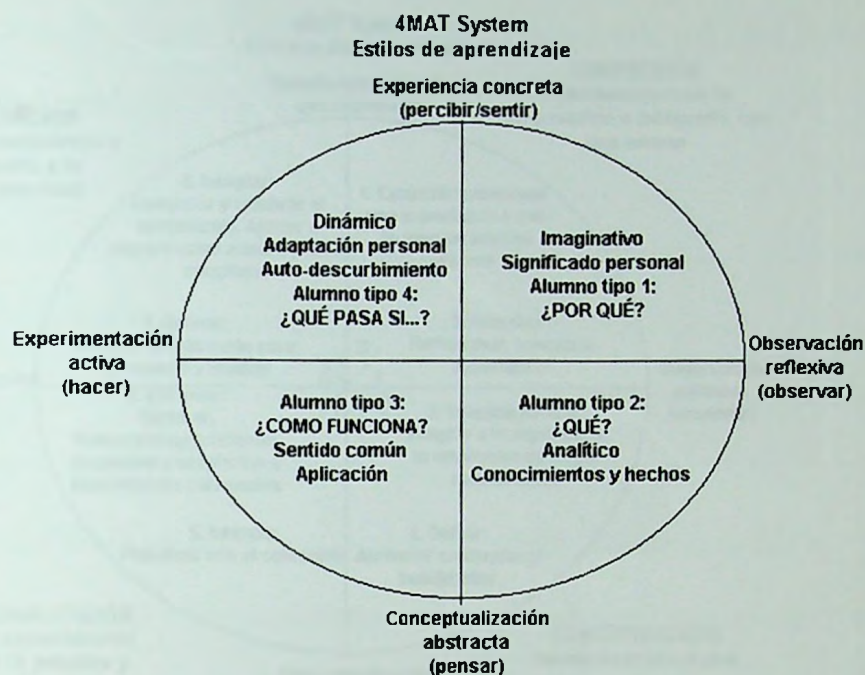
4MAT System
Estilos de aprendizaje

Experiencia concreta
(percibir/sentir)

Dinámico
Adaptación personal
Auto-descubrimiento
Alumno tipo 4:
¿QUÉ PASA SI...?

Imaginativo
Significado personal
Alumno tipo 1:
¿POR QUÉ?

Experimentación activa
(hacer)

Observación reflexiva
(observar)

Alumno tipo 3:
¿COMO FUNCIONA?
Sentido común
Aplicación

Alumno tipo 2:
¿QUÉ?
Analítico
Conocimientos y hechos

Conceptualización abstracta
(pensar)